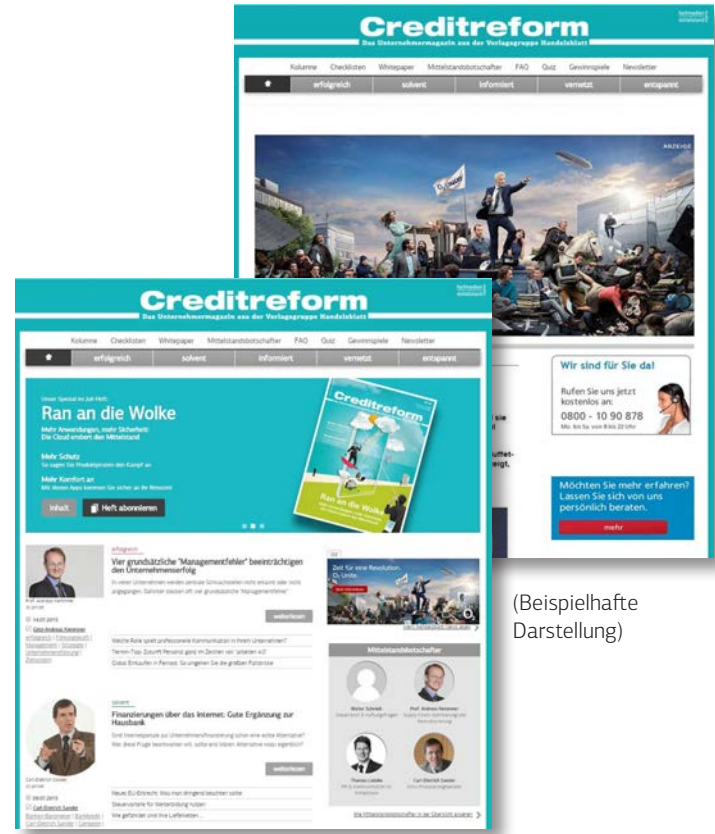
Creditreform
Das Unternehmermagazin aus der Verlagsgruppe Handelsblatt

Kolumne Checklisten Whitepaper Mittelstandsbotschafter FAQ Quiz Gewinnspiele Newsletter

erfolgreich solvent informiert vernetzt entspannt

ANZEIGE

Wir sind für Sie da!

Rufen Sie uns jetzt kostenlos an:

0800 - 10 90 878

Möchten Sie mehr erfahren? Lassen Sie sich von uns persönlich beraten.

mehr

Creditreform
Das Unternehmermagazin aus der Verlagsgruppe Handelsblatt

Kolumne Checklisten Whitepaper Mittelstandsbotschafter FAQ Quiz Gewinnspiele Newsletter

erfolgreich solvent informiert vernetzt entspannt

Ran an die Wolke

Mehr Anwendungen, mehr Sicherheit: Die Cloud erobert den Mittelstand

Mehr Schutz

Mehr Komfort

Inhalt Heft abonnieren

erfolgreich

Vier grundsätzliche "Managementfehler" beeinträchtigen den Unternehmenserfolg

weiterlesen

Zeit für eine Revolution. O2 Unite.

Mittelstandsbotschafter

solvent

Finanzierungen über das Internet: Gute Ergänzung zur Hausbank

weiterlesen

(Beispielhafte Darstellung)